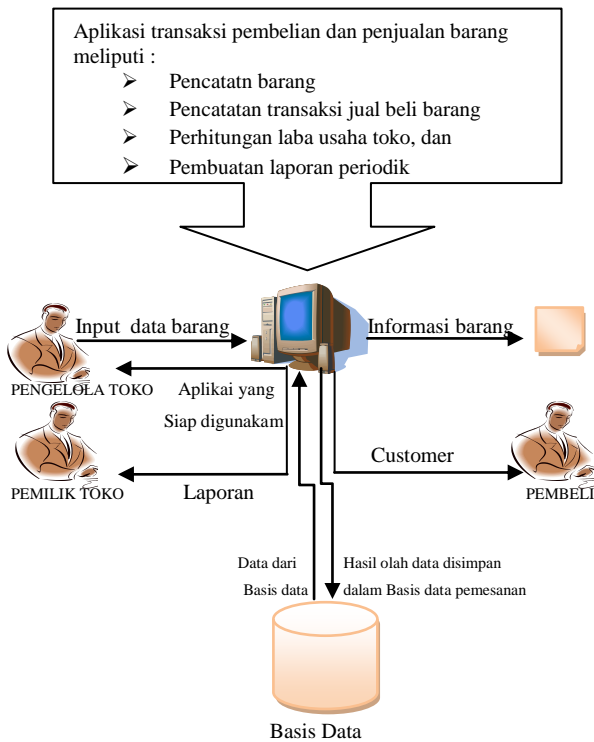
Aplikasi transaksi pembelian dan penjualan barang meliputi :
➢ Pencatatn barang
➢ Pencatatan transaksi jual beli barang
➢ Perhitungan laba usaha toko, dan
➢ Pembuatan laporan periodik

Input data barang

Informasi barang

PENGELOLA TOKO

Aplikai yang Siap digunakam

Customer

PEMILIK TOKO

Laporan

PEMBELI

Data dari Basis data

Hasil olah data disimpan dalam Basis data pemesanan

Basis Data